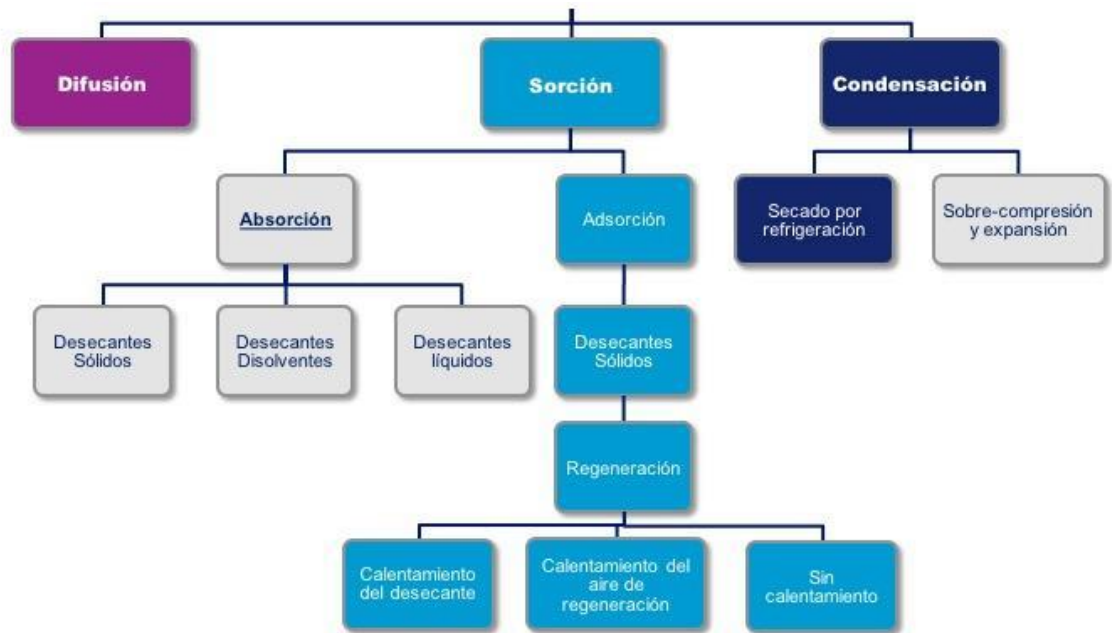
Difusión

Sorción

Condensación

Absorción

Adsorción

Secado por refrigeración

Sobre-compresión y expansión

Desecantes Sólidos

Desecantes Disolventes

Desecantes líquidos

Desecantes Sólidos

Regeneración

Calentamiento del desecante

Calentamiento del aire de regeneración

Sin calentamiento